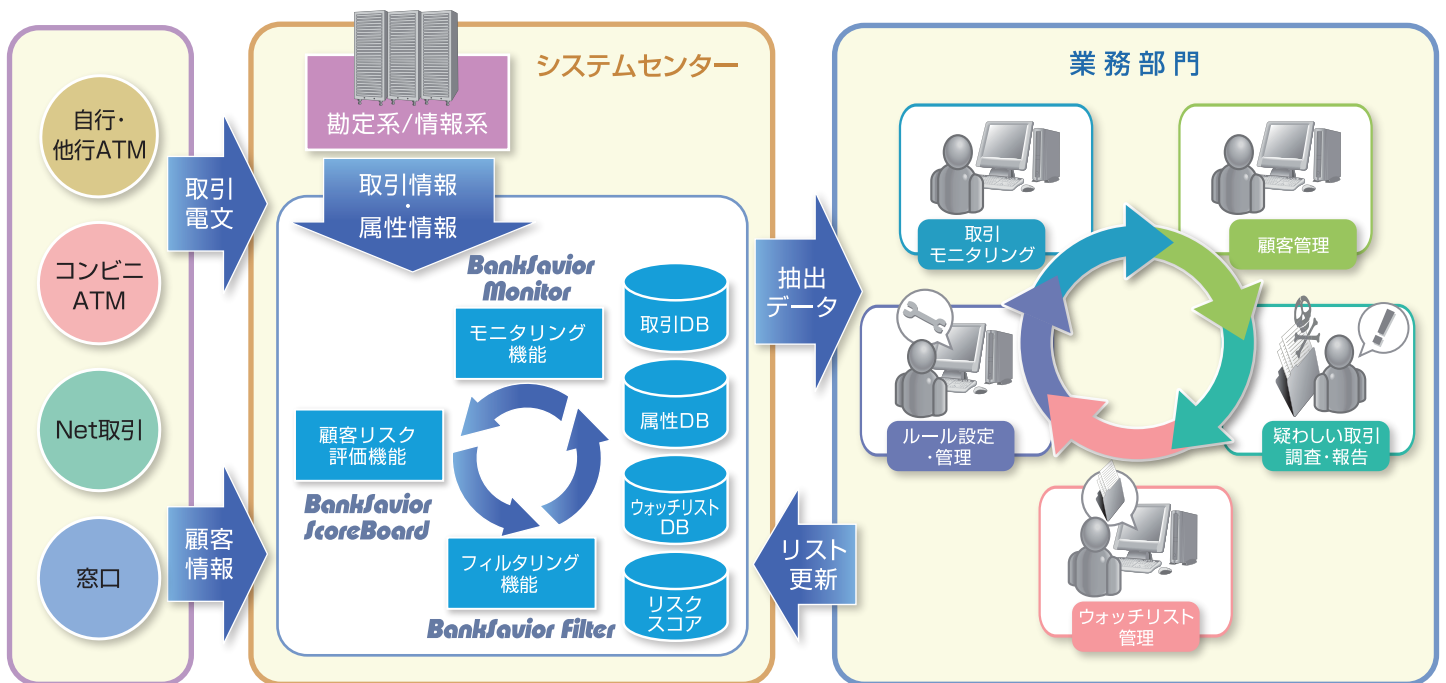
自行・他行ATM

コンビニATM

Net取引

窓口

取引電文

顧客情報

システムセンター

勘定系/情報系

取引情報・属性情報

BankSavior Monitor

モニタリング機能

顧客リスク評価機能

BankSavior ScoreBoard

フィルタリング機能

BankSavior Filter

取引DB

属性DB

ウォッチリストDB

リスクスコア

抽出データ

リスト更新

業務部門

取引モニタリング

顧客管理

ルール設定・管理

疑わしい取引調査・報告

ウォッチリスト管理